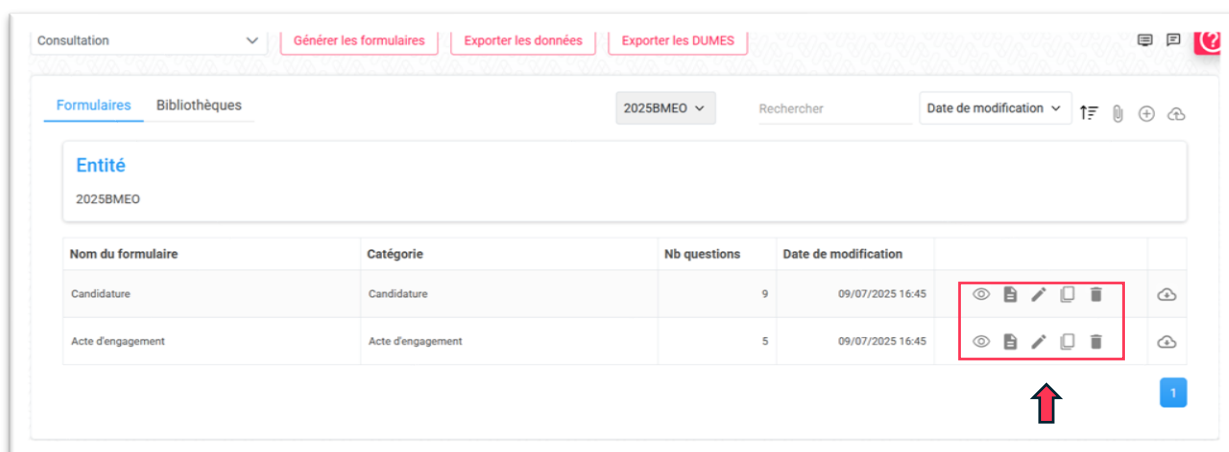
Consultation

Générer les formulaires | Exporter les données | Exporter les DUMES

Formulaires | Bibliothèques

2025BMEO

Rechercher

Date de modification

Entité

2025BMEO

| Nom du formulaire | Catégorie | Nb questions | Date de modification | | |
|---|---|---|---|---|---|
| Candidature | Candidature | 9 | 09/07/2025 16:45 | | |
| Acte d'engagement | Acte d'engagement | 5 | 09/07/2025 16:45 | | |

1